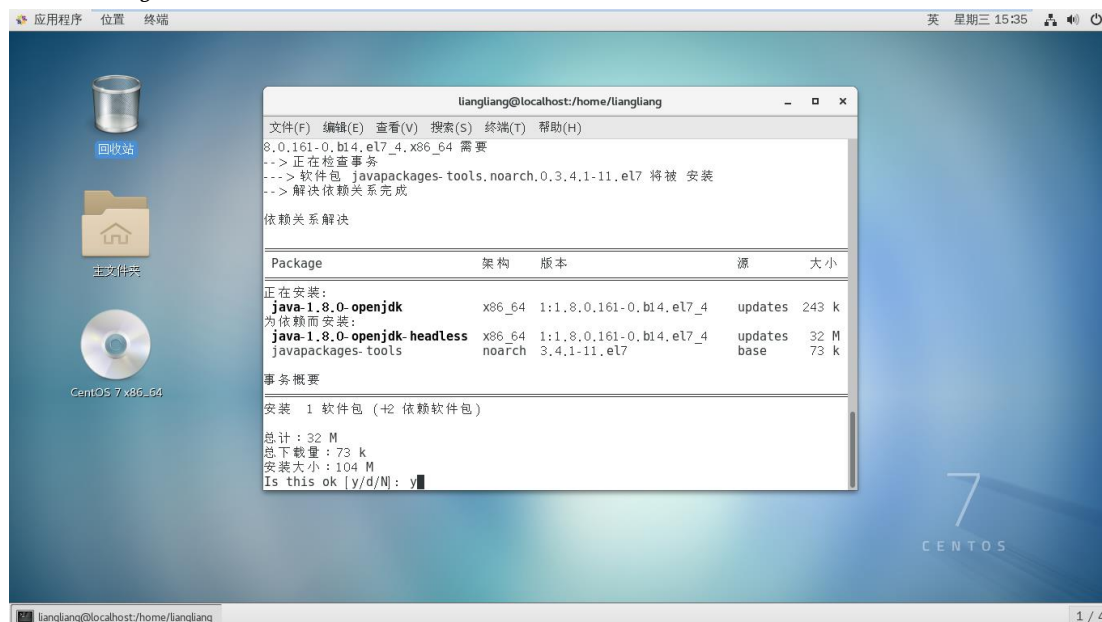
应用程序 位置 终端

英 星期三 15:35

回收站

主文件夹

CentOS 7 x86_64

liangliang@localhost:/home/liangliang

文件(F) 编辑(E) 查看(V) 搜索(S) 终端(T) 帮助(H)

8.0.161-0.b14.el7_4.x86_64 需要
--> 正在检查事务
---> 软件包 javapackages-tools.noarch.0.3.4.1-11.el7 将被 安装
--> 解决依赖关系完成

依赖关系解决

| Package | 架构 | 版本 | 源 | 大小 |
|---|---|---|---|---|
| 正在安装: | | | | |
| java-1.8.0-openjdk | x86_64 | 1:1.8.0.161-0.b14.el7_4 | updates | 243 k |
| 为依赖而安装: | | | | |
| java-1.8.0-openjdk-headless | x86_64 | 1:1.8.0.161-0.b14.el7_4 | updates | 32 M |
| javapackages-tools | noarch | 3.4.1-11.el7 | base | 73 k |

事务概要

安装 1 软件包 (+2 依赖软件包)

总计:32 M
总下载量:73 k
安装大小:104 M
Is this ok [y/d/N]: y

7
CENTOS

liangliang@localhost:/home/liangliang

1 / 4